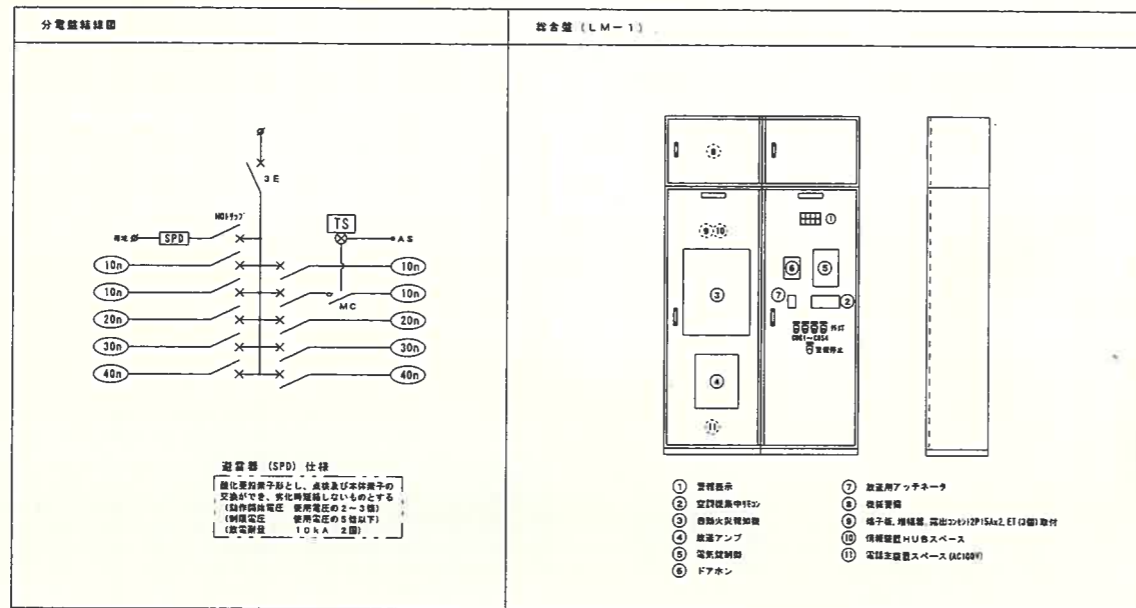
分電盤結線図

総合盤（LM－1）

ø

3E

MOトリップ

接地 ø SPD

TS

AS

10n

10n

10n

10n

20n

MC

20n

30n

30n

40n

40n

避雷器（SPD）仕様

酸化亜鉛素子形とし、点検及び本体素子の交換ができ、劣化時短絡しないものとする
（動作開始電圧　使用電圧の2～3倍）
（制限電圧　使用電圧の5倍以下）
（放電耐量　10kA　2回）

⑧

①

⑨・⑩

③

⑥

⑤

⑦

②

④

⑪

CGE1～CGS4

① 警報表示
② 空調機集中リモコン
③ 自動火災報知機
④ 放送アンプ
⑤ 電気錠制御
⑥ ドアホン
⑦ 放送用アッテネータ
⑧ 機械警備
⑨ 端子板、増幅器、露出コンセント2P15Ax2、ET(2個)取付
⑩ 情報設備HUBスペース
⑪ 電話主装置スペース(AC100V)